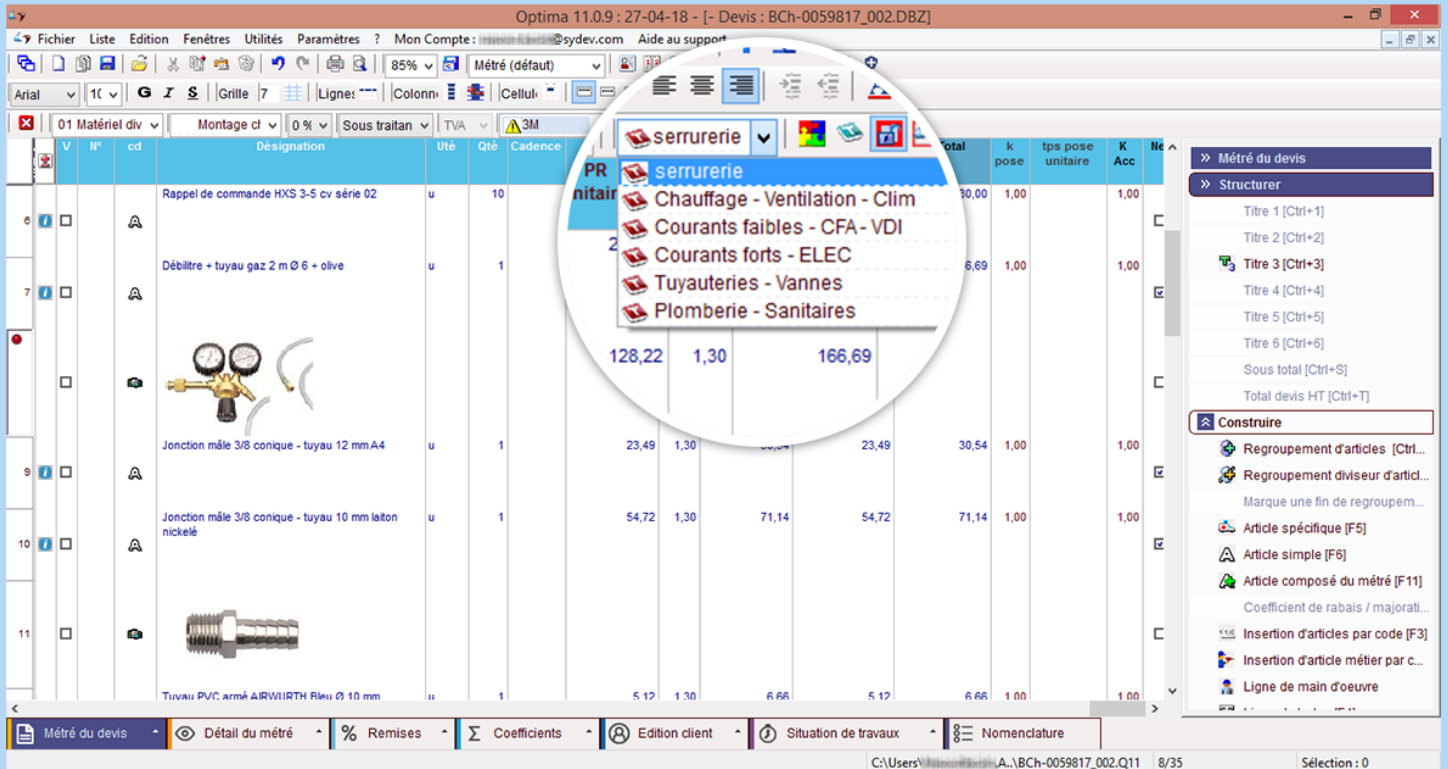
Optima 11.0.9 : 27-04-18 - [- Devis : BCh-0059817_002.DBZ]

Fichier Liste Edition Fenêtres Utilités Paramètres ? Mon Compte : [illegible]@sydev.com Aide au support

85% Métré (défaut)

Arial 10 G I S Grille 7 Lignes Colonnes Cellule

01 Matériel div Montage ch 0 % Sous traitan TVA 3M

serrurerie

serrurerie
Chauffage - Ventilation - Clim
Courants faibles - CFA - VDI
Courants forts - ELEC
Tuyauteries - Vannes
Plomberie - Sanitaires

| | | V | N° | cd | Désignation | Uté | Qté | Cadence | PR unitaire | | | | Total | k pose | tps pose unitaire | K Acc | Ne |
|---|---|---|---|---|---|---|---|---|---|---|---|---|---|---|---|---|---|
| 6 | | | | | Rappel de commande HXS 3-5 cv série 02 | u | 10 | | 2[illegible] | | | | 30,00 | 1,00 | | 1,00 | |
| 7 | | | | | Débilitre + tuyau gaz 2 m Ø 6 + olive | u | 1 | | | | | | 6,69 | 1,00 | | 1,00 | |
| | | | | | | | | | 128,22 | 1,30 | 166,69 | | | | | | |
| 9 | | | | | Jonction mâle 3/8 conique - tuyau 12 mm A4 | u | 1 | | 23,49 | 1,30 | 30,54 | 23,49 | 30,54 | 1,00 | | 1,00 | |
| 10 | | | | | Jonction mâle 3/8 conique - tuyau 10 mm laiton nickelé | u | 1 | | 54,72 | 1,30 | 71,14 | 54,72 | 71,14 | 1,00 | | 1,00 | |
| 11 | | | | | | | | | | | | | | | | | |
| | | | | | Tuyau PVC armé AIRWURTH Bleu Ø 10 mm | u | 1 | | 5,12 | 1,30 | 6,66 | 5,12 | 6,66 | 1,00 | | 1,00 | |

Métré du devis
Structurer
Titre 1 [Ctrl+1]
Titre 2 [Ctrl+2]
Titre 3 [Ctrl+3]
Titre 4 [Ctrl+4]
Titre 5 [Ctrl+5]
Titre 6 [Ctrl+6]
Sous total [Ctrl+S]
Total devis HT [Ctrl+T]
Construire
Regroupement d'articles [Ctrl...
Regroupement diviseur d'articl...
Marque une fin de regroupem...
Article spécifique [F5]
Article simple [F6]
Article composé du métré [F11]
Coefficient de rabais / majorati...
Insertion d'articles par code [F3]
Insertion d'article métier par c...
Ligne de main d'oeuvre

Métré du devis | Détail du métré | Remises | Coefficients | Edition client | Situation de travaux | Nomenclature

C:\Users\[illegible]A..\BCh-0059817_002.Q11 8/35 Sélection : 0